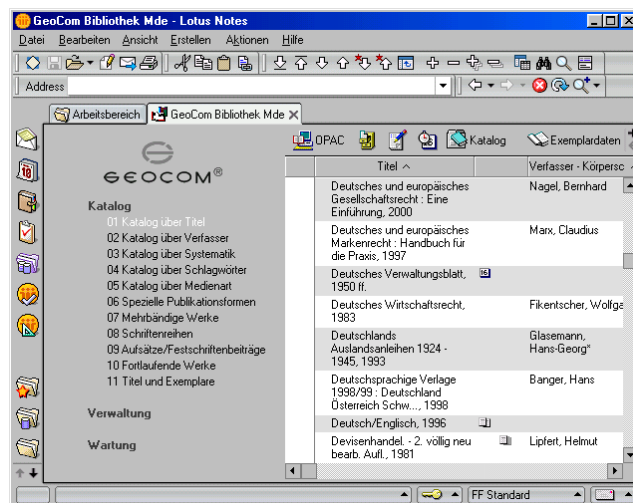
GeoCom Bibliothek Mde - Lotus Notes

Datei Bearbeiten Ansicht Erstellen Aktionen Hilfe

Address

Arbeitsbereich GeoCom Bibliothek Mde

GEOCOM®

Katalog
01 Katalog über Titel
02 Katalog über Verfasser
03 Katalog über Systematik
04 Katalog über Schlagwörter
05 Katalog über Medienart
06 Spezielle Publikationsformen
07 Mehrbändige Werke
08 Schriftenreihen
09 Aufsätze/Festschriftenbeiträge
10 Fortlaufende Werke
11 Titel und Exemplare

Verwaltung

Wartung

OPAC Katalog Exemplardaten

| Titel ^ | | Verfasser - Körpersc |
|---|---|---|
| Deutsches und europäisches Gesellschaftsrecht : Eine Einführung, 2000 | | Nagel, Bernhard |
| Deutsches und europäisches Markenrecht : Handbuch für die Praxis, 1997 | | Marx, Claudius |
| Deutsches Verwaltungsblatt, 1950 ff. | | |
| Deutsches Wirtschaftsrecht, 1983 | | Fikentscher, Wolfga |
| Deutschlands Auslandsanleihen 1924 - 1945, 1993 | | Glasemann, Hans-Georg* |
| Deutschsprachige Verlage 1998/99 : Deutschland Österreich Schw..., 1998 | | Banger, Hans |
| Deutsch/Englisch, 1996 | | |
| Devisenhandel. - 2. völlig neu bearb. Aufl., 1981 | | Lipfert, Helmut |

FF Standard